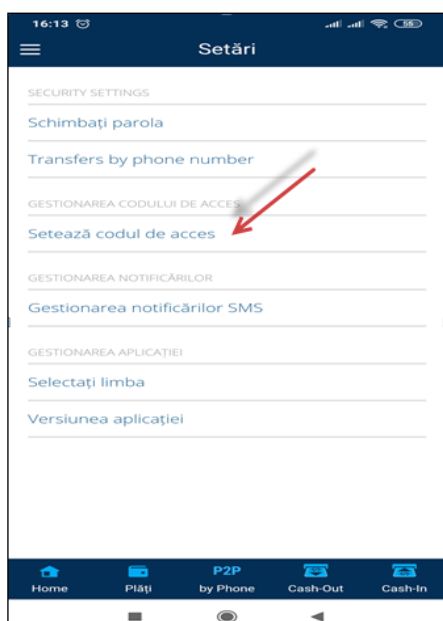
16:13

55

Setări

SECURITY SETTINGS

Schimbați parola

Transfers by phone number

GESTIONAREA CODULUI DE ACCES

Setează codul de acces

GESTIONAREA NOTIFICĂRILOR

Gestionarea notificărilor SMS

GESTIONAREA APLICAȚIEI

Selectați limba

Versiunea aplicației

Home

Plăți

P2P by Phone

Cash-Out

Cash-In